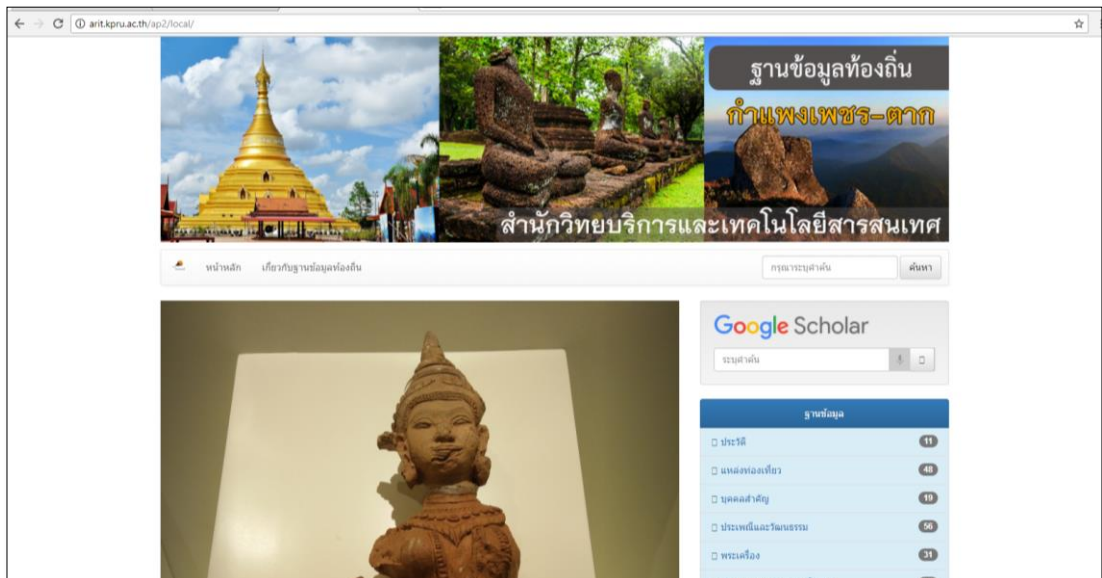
arit.kpru.ac.th/ap2/local/

ฐานข้อมูลท้องถิ่น
กำแพงเพชร-ตาก
สำนักวิทยบริการและเทคโนโลยีสารสนเทศ

หน้าหลัก เกี่ยวกับฐานข้อมูลท้องถิ่น

กรุณาระบุคำค้น ค้นหา

Google Scholar

ระบุคำค้น

ฐานข้อมูล

ประวัติ 11
แหล่งท่องเที่ยว 48
บุคคลสำคัญ 19
ประเพณีและวัฒนธรรม 56
พระเครื่อง 31